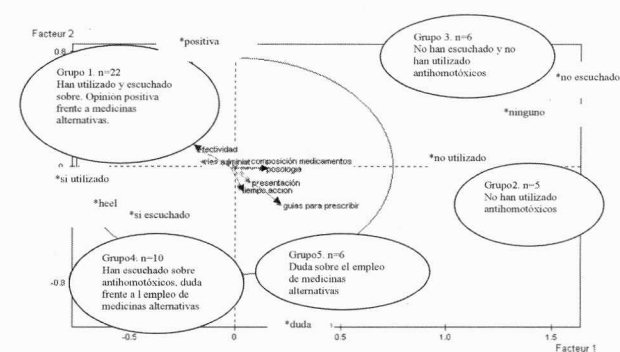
Facteur 2

0.8

*positiva

Grupo 3. n=6
No han escuchado y no han utilizado antihomotóxicos

Grupo 1. n=22
Han utilizado y escuchado sobre. Opinión positiva frente a medicinas alternativas.

*no escuchado

*ninguno

efectividad

vías administ

composición medicamentos

posología

presentación

tiempo acción

guías para prescribir

*no utilizado

0

*si utilizado

Grupo2. n=5
No han utilizado antihomotóxicos

*heel

*si escuchado

Grupo4. n=10
Han escuchado sobre antihomotóxicos, duda frente a l empleo de medicinas alternativas

Grupo5. n=6
Duda sobre el empleo de medicinas alternativas

-0.8

*duda

-0.5

0

0.5

1.0

1.5

Facteur 1